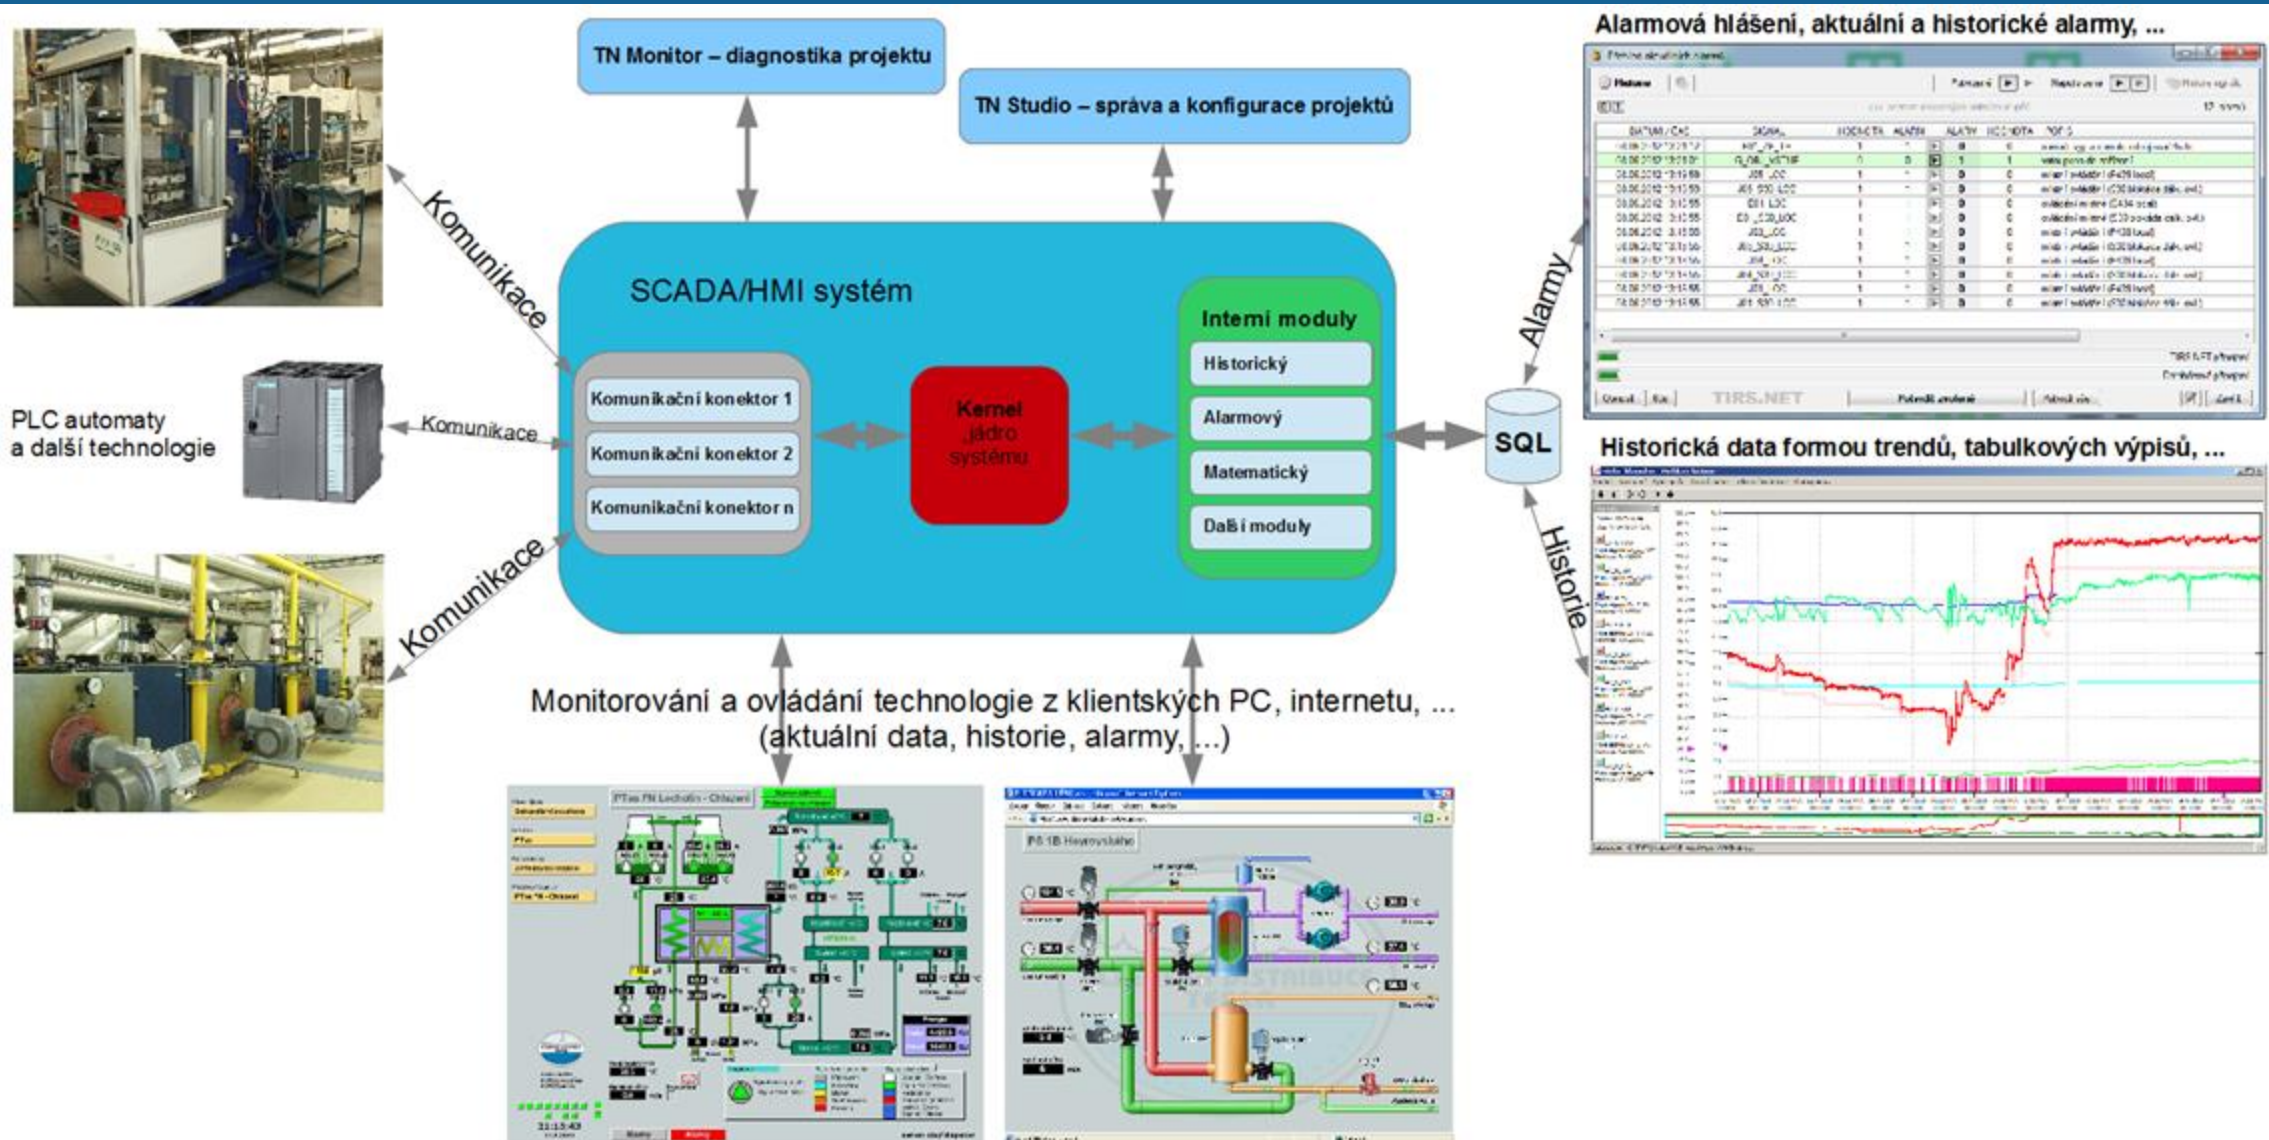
TN Monitor – diagnostika projektu

TN Studio – správa a konfigurace projektů

Alarmová hlášení, aktuální a historické alarmy, ...

Komunikace

PLC automaty
a další technologie

Komunikace

Komunikace

SCADA/HMI systém

Komunikační konektor 1
Komunikační konektor 2
Komunikační konektor n

Kernel
jádro
systému

Interní moduly
Historický
Alarmový
Matematický
Další moduly

Alarmy

SQL

Historie

Historická data formou trendů, tabulkových výpisů, ...

Monitorování a ovládání technologie z klientských PC, internetu, ...
(aktuální data, historie, alarmy, ...)

PTaS FN Lechotin - Chlazení

PS 1B Heyrovského

TIRS.NET